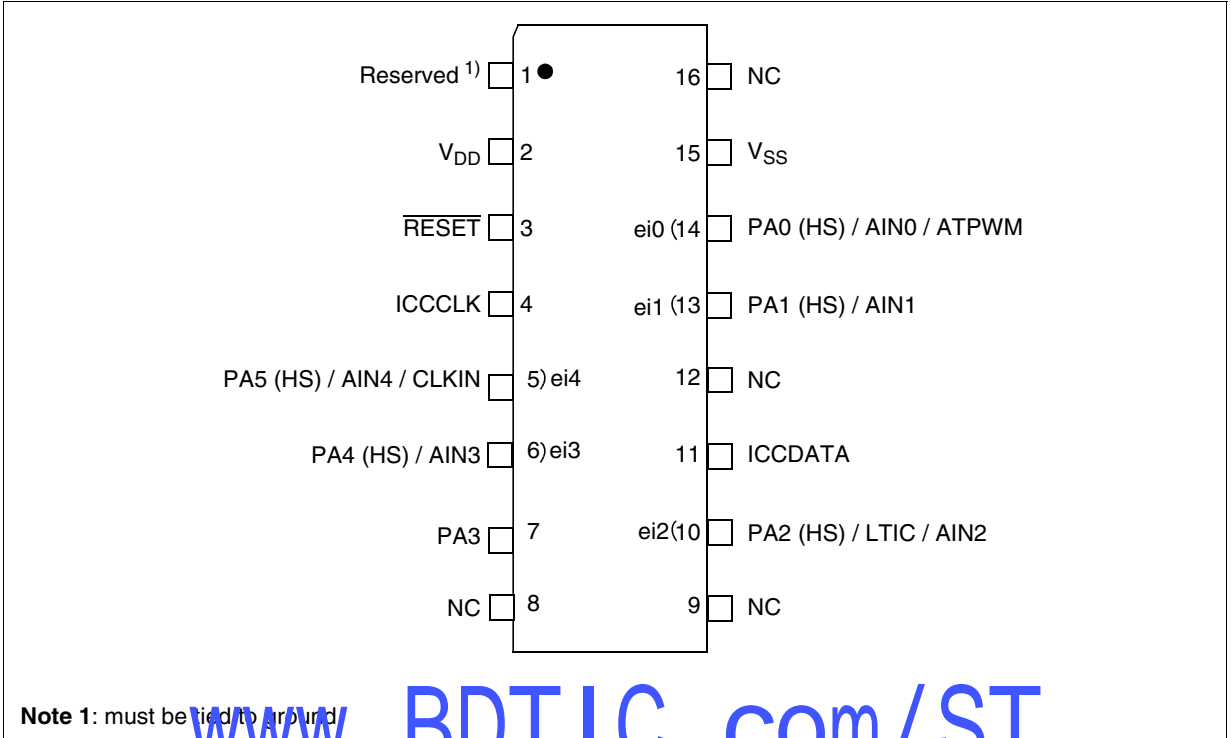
Reserved $^{1)}$ 1
$V_{DD}$ 2
$\overline{RESET}$ 3
ICCCLK 4
PA5 (HS) / AIN4 / CLKIN 5) ei4
PA4 (HS) / AIN3 6) ei3
PA3 7
NC 8

16 NC
15 $V_{SS}$
ei0 (14 PA0 (HS) / AIN0 / ATPWM
ei1 (13 PA1 (HS) / AIN1
12 NC
11 ICCDATA
ei2 (10 PA2 (HS) / LTIC / AIN2
9 NC

**Note 1**: must be tied to ground

www.BDTIC.com/ST